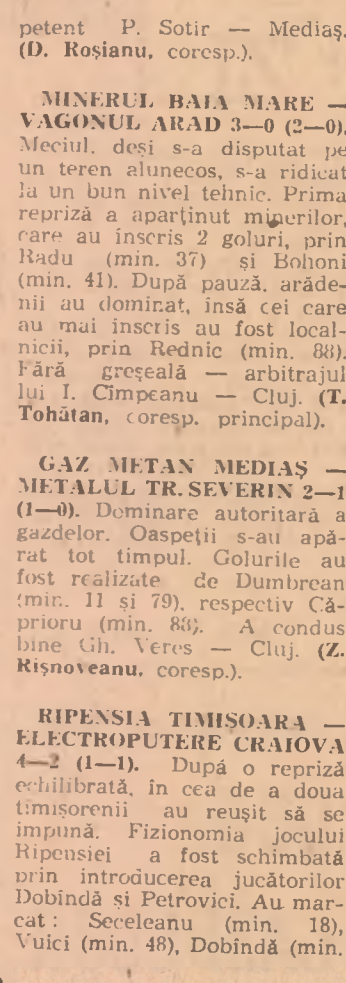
petent P. Sotir — Mediaş. (D. Roşianu, coresp.).

MINERUL BAIA MARE — VAGONUL ARAD 3—0 (2—0). Meciul, deşi s-a disputat pe un teren alunecos, s-a ridicat la un bun nivel tehnic. Prima repriză a aparţinut minerilor, care au înscris 2 goluri, prin Radu (min. 37) şi Bohoni (min. 41). După pauză, arădenii au dominat, însă cei care au mai înscris au fost localnicii, prin Rednic (min. 88). Fără greşeală — arbitrajul lui I. Cîmpeanu — Cluj. (T. Tohătan, coresp. principal).

GAZ METAN MEDIAŞ — METALUL TR. SEVERIN 2—1 (1—0). Dominare autoritară a gazdelor. Oaspeţii s-au apărat tot timpul. Golurile au fost realizate de Dumbrean (min. 11 şi 79), respectiv Căprioru (min. 88). A condus bine Gh. Veres — Cluj. (Z. Rîşnoveanu, coresp.).

RIPENSIA TIMIŞOARA — ELECTROPUTERE CRAIOVA 4—2 (1—1). După o repriză echilibrată, în cea de a doua timişorenii au reuşit să se impună. Fizionomia jocului Ripensiei a fost schimbată prin introducerea jucătorilor Dobîndă şi Petrovici. Au marcat: Seceleanu (min. 18), Vuici (min. 48), Dobîndă (min.